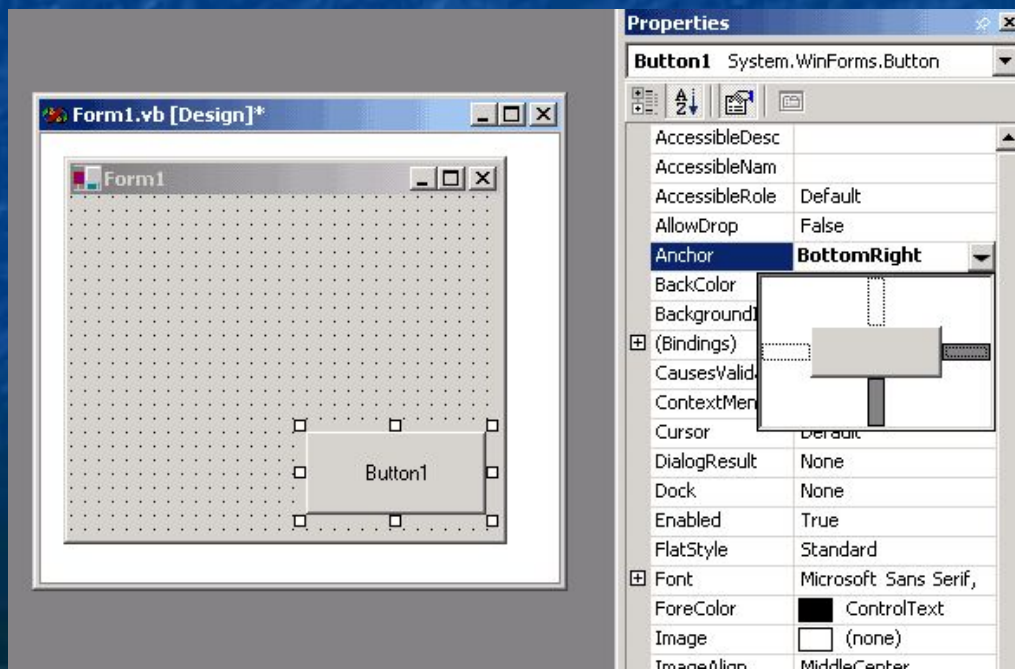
Form1.vb [Design]*

Form1

Button1

Properties

Button1 System.WinForms.Button

| | |
|---|---|
| AccessibleDesc | |
| AccessibleNam | |
| AccessibleRole | Default |
| AllowDrop | False |
| Anchor | BottomRight |
| BackColor | |
| Background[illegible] | |
| (Bindings) | |
| CausesValid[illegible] | |
| ContextMen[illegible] | |
| Cursor | Default |
| DialogResult | None |
| Dock | None |
| Enabled | True |
| FlatStyle | Standard |
| Font | Microsoft Sans Serif, |
| ForeColor | ControlText |
| Image | (none) |
| ImageAlign | MiddleCenter |